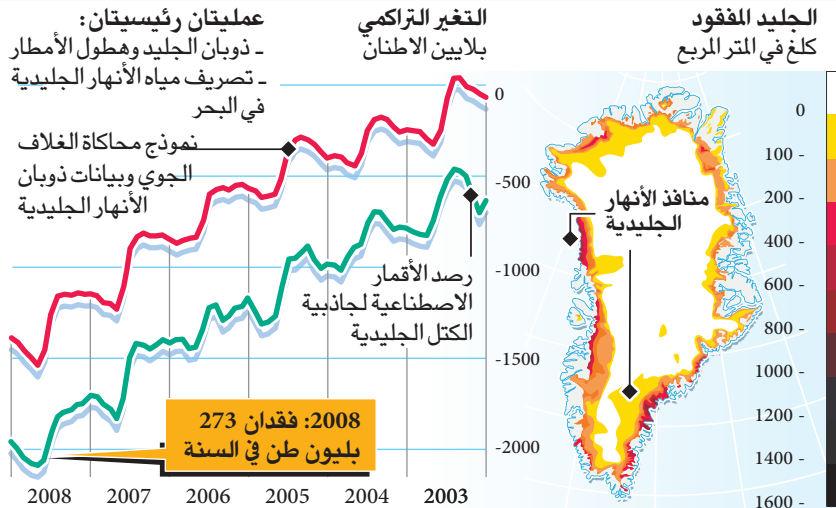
الجليد المفقود
كلغ في المتر المربع

التغير التراكمي
بلايين الاطنان

عمليتان رئيسيتان:
- ذوبان الجليد وهطول الأمطار
- تصريف مياه الأنهار الجليدية في البحر

نموذج محاكاة الغلاف الجوي وبيانات ذوبان الأنهار الجليدية

رصد الأقمار الاصطناعية لجاذبية الكتل الجليدية

منافذ الأنهار الجليدية

2008: فقدان 273 بليون طن في السنة

0
-500
-1000
-1500
-2000

0
100 -
200 -
400 -
600 -
800 -
1000 -
1200 -
1400 -
1600 -

2008
2007
2006
2005
2004
2003